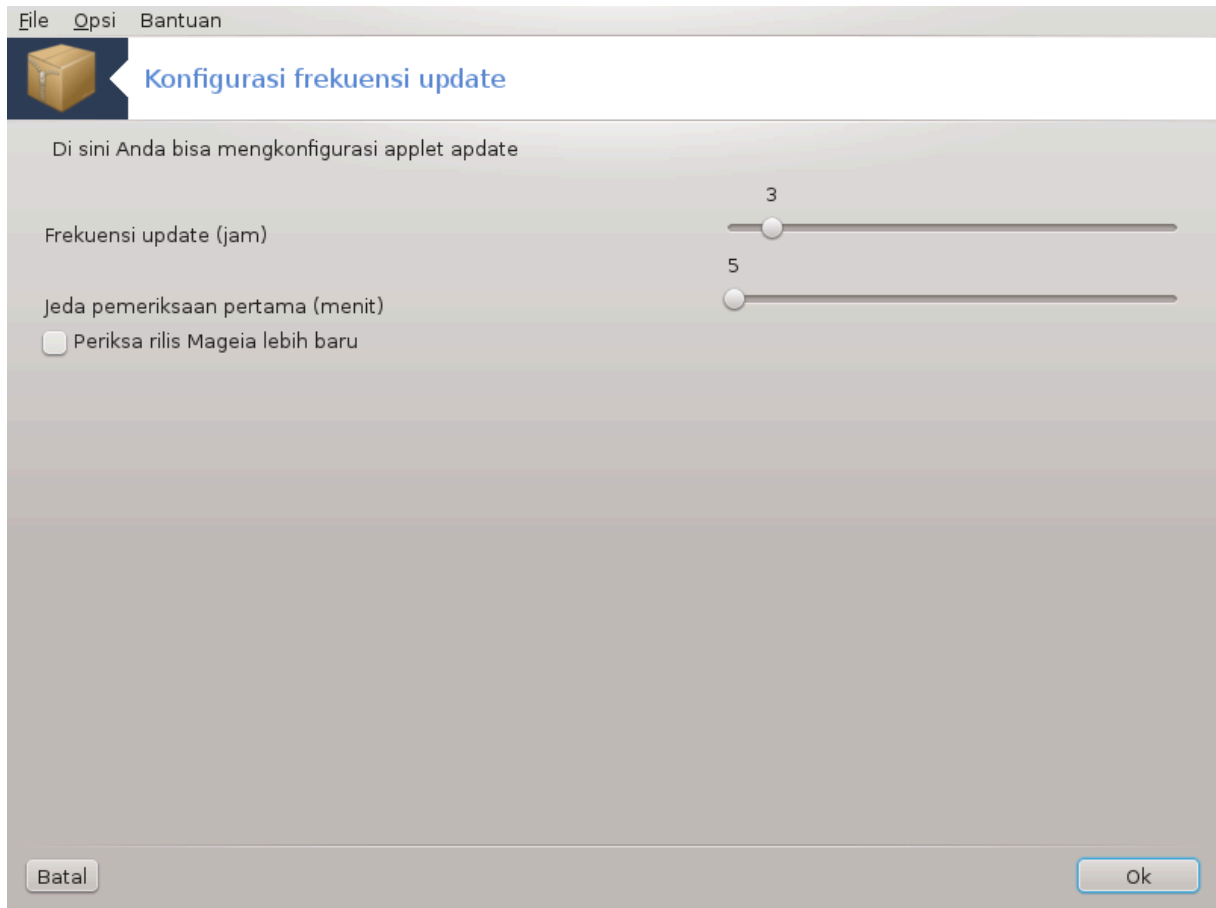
File Opsi Bantuan

Konfigurasi frekuensi update

Di sini Anda bisa mengkonfigurasi applet apdate

3

Frekuensi update (jam)

5

Jeda pemeriksaan pertama (menit)

Periksa rilis Mageia lebih baru

Batal

Ok